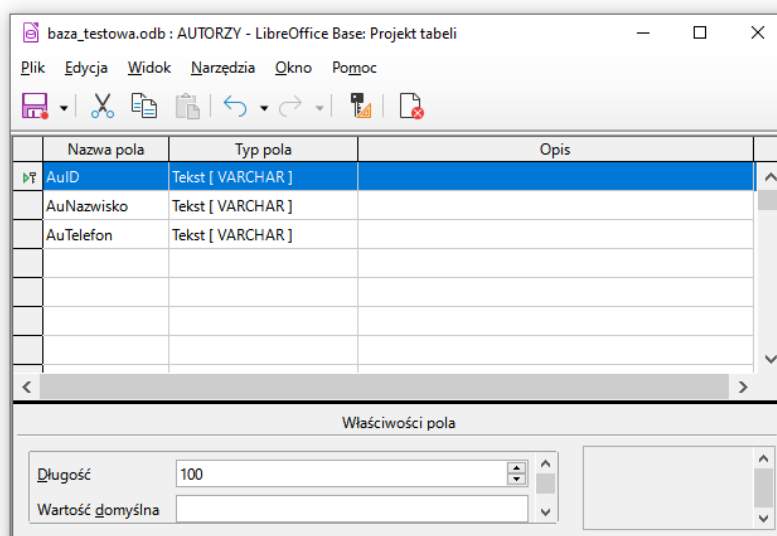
baza_testowa.odb : AUTORZY - LibreOffice Base: Projekt tabeli

Plik Edycja Widok Narzędzia Okno Pomoc

| Nazwa pola | Typ pola | Opis |
|---|---|---|
| AuID | Tekst [ VARCHAR ] | |
| AuNazwisko | Tekst [ VARCHAR ] | |
| AuTelefon | Tekst [ VARCHAR ] | |

Właściwości pola

Długość 100

Wartość domyślna